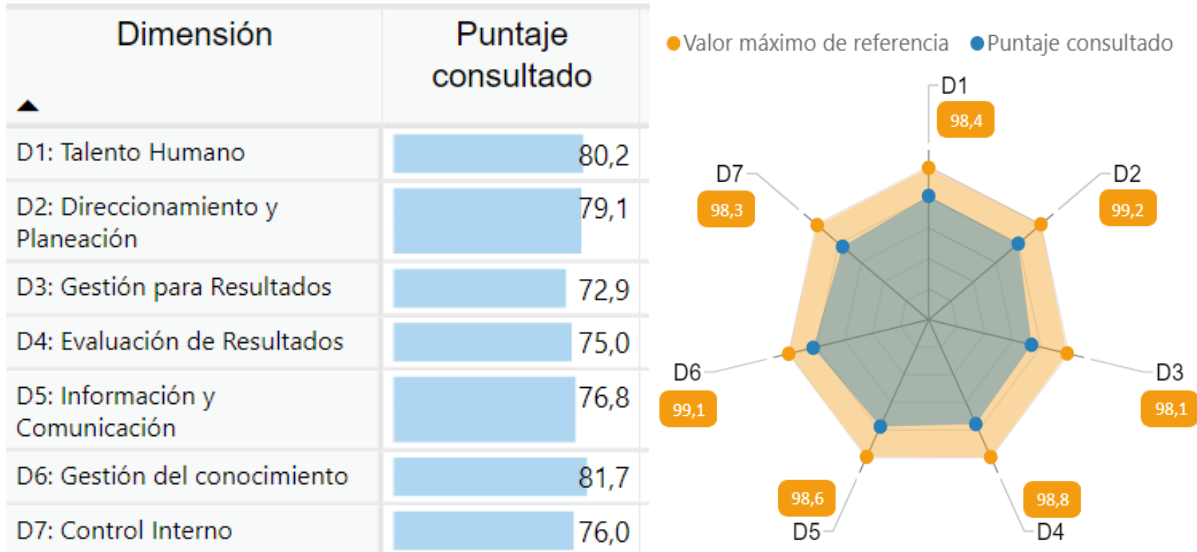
| Dimensión | Puntaje consultado |
|---|---|
| D1: Talento Humano | 80,2 |
| D2: Direccionamiento y Planeación | 79,1 |
| D3: Gestión para Resultados | 72,9 |
| D4: Evaluación de Resultados | 75,0 |
| D5: Información y Comunicación | 76,8 |
| D6: Gestión del conocimiento | 81,7 |
| D7: Control Interno | 76,0 |

Valor máximo de referencia
Puntaje consultado

D1
98,4
D2
99,2
D3
98,1
D4
98,8
D5
98,6
D6
99,1
D7
98,3